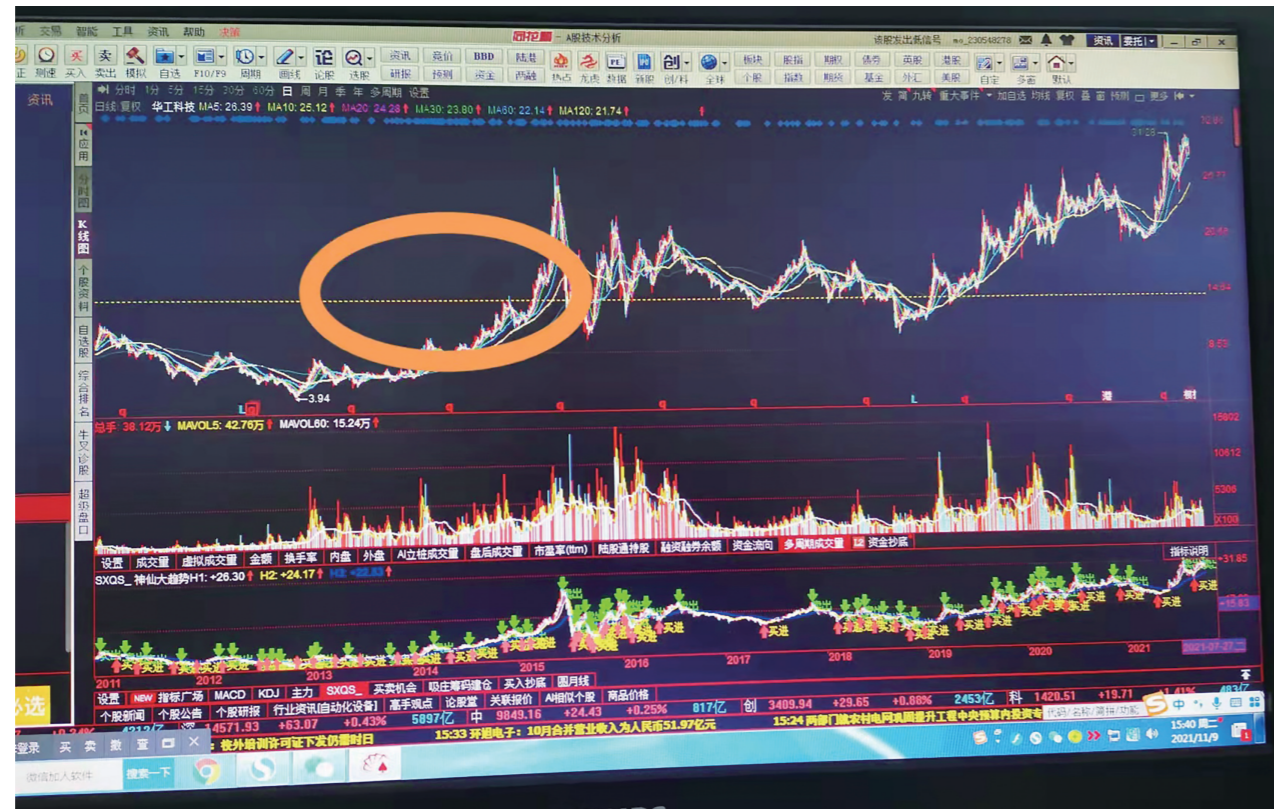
新 交易 智能 工具 资讯 帮助 决策 A股技术分析 该股发出新信号 资讯 委托

正 刷新 买入 卖出 模拟 自选 F10/F9 周期 画线 论股 选股 资讯 研报 竞价 预测 BBD 资金 陆港 两融 热点 龙虎 数据 新股 创 创/科 全球 板块 个股 股指 指数 期权 期货 债券 基金 外汇 港股 美股 自定 多窗 默认

资讯

首页 应用 分时图 K线图 个股资料 自选股 综合排名 牛叉诊股 超级盘口

日线 复权 华工科技 MA5: 26.39 MA10: 25.12 MA20: 24.28 MA30: 23.80 MA60: 22.14 MA120: 21.74

1分 5分 15分 30分 60分 日 周 月 季 年 多周期 设置

发 周 九转 重大事件 加自选 均线 复权 叠 窗 预测 更多

31.26

3.94

总手 38.12万 MAVOL5: 42.76万 MAVOL60: 15.24万

15602 10612 5306 X100

设置 成交量 虚拟成交量 金额 换手率 内盘 外盘 AI立桩成交量 盘后成交量 市盈率(ttm) 陆股通持股 融资融券余额 资金流向 多周期成交量 资金抄底

SXQS_ 神仙大趋势H1: +26.30 H2: +24.17 H3: +22.83

指标说明 31.85 15.63

买进

2011 2012 2013 2014 2015 2016 2017 2018 2019 2020 2021 2021-07-27

设置 NEW 指标广场 MACD KDJ 主力 SXQS_ 买卖机会 吸庄筹码建仓 买入抄底 圆月线

个股新闻 个股公告 个股研报 行业资讯[自动化设备] 高手观点 论股堂 关联报价 AH相似个股 商品价格

4571.93 +63.07 +0.43% 5897亿 中 9849.16 +24.43 +0.25% 817亿 创 3409.94 +29.65 +0.88% 2453亿 科 1420.51 +19.71

15:33 芬通电子：10月合并营业收入为人民币51.97亿元

15:24 两部门做农村电网巩固提升工程中央预算内投资专

登录 买 卖 撤 查

微信加入软件 搜索一下

15:40 周二
2021/11/9